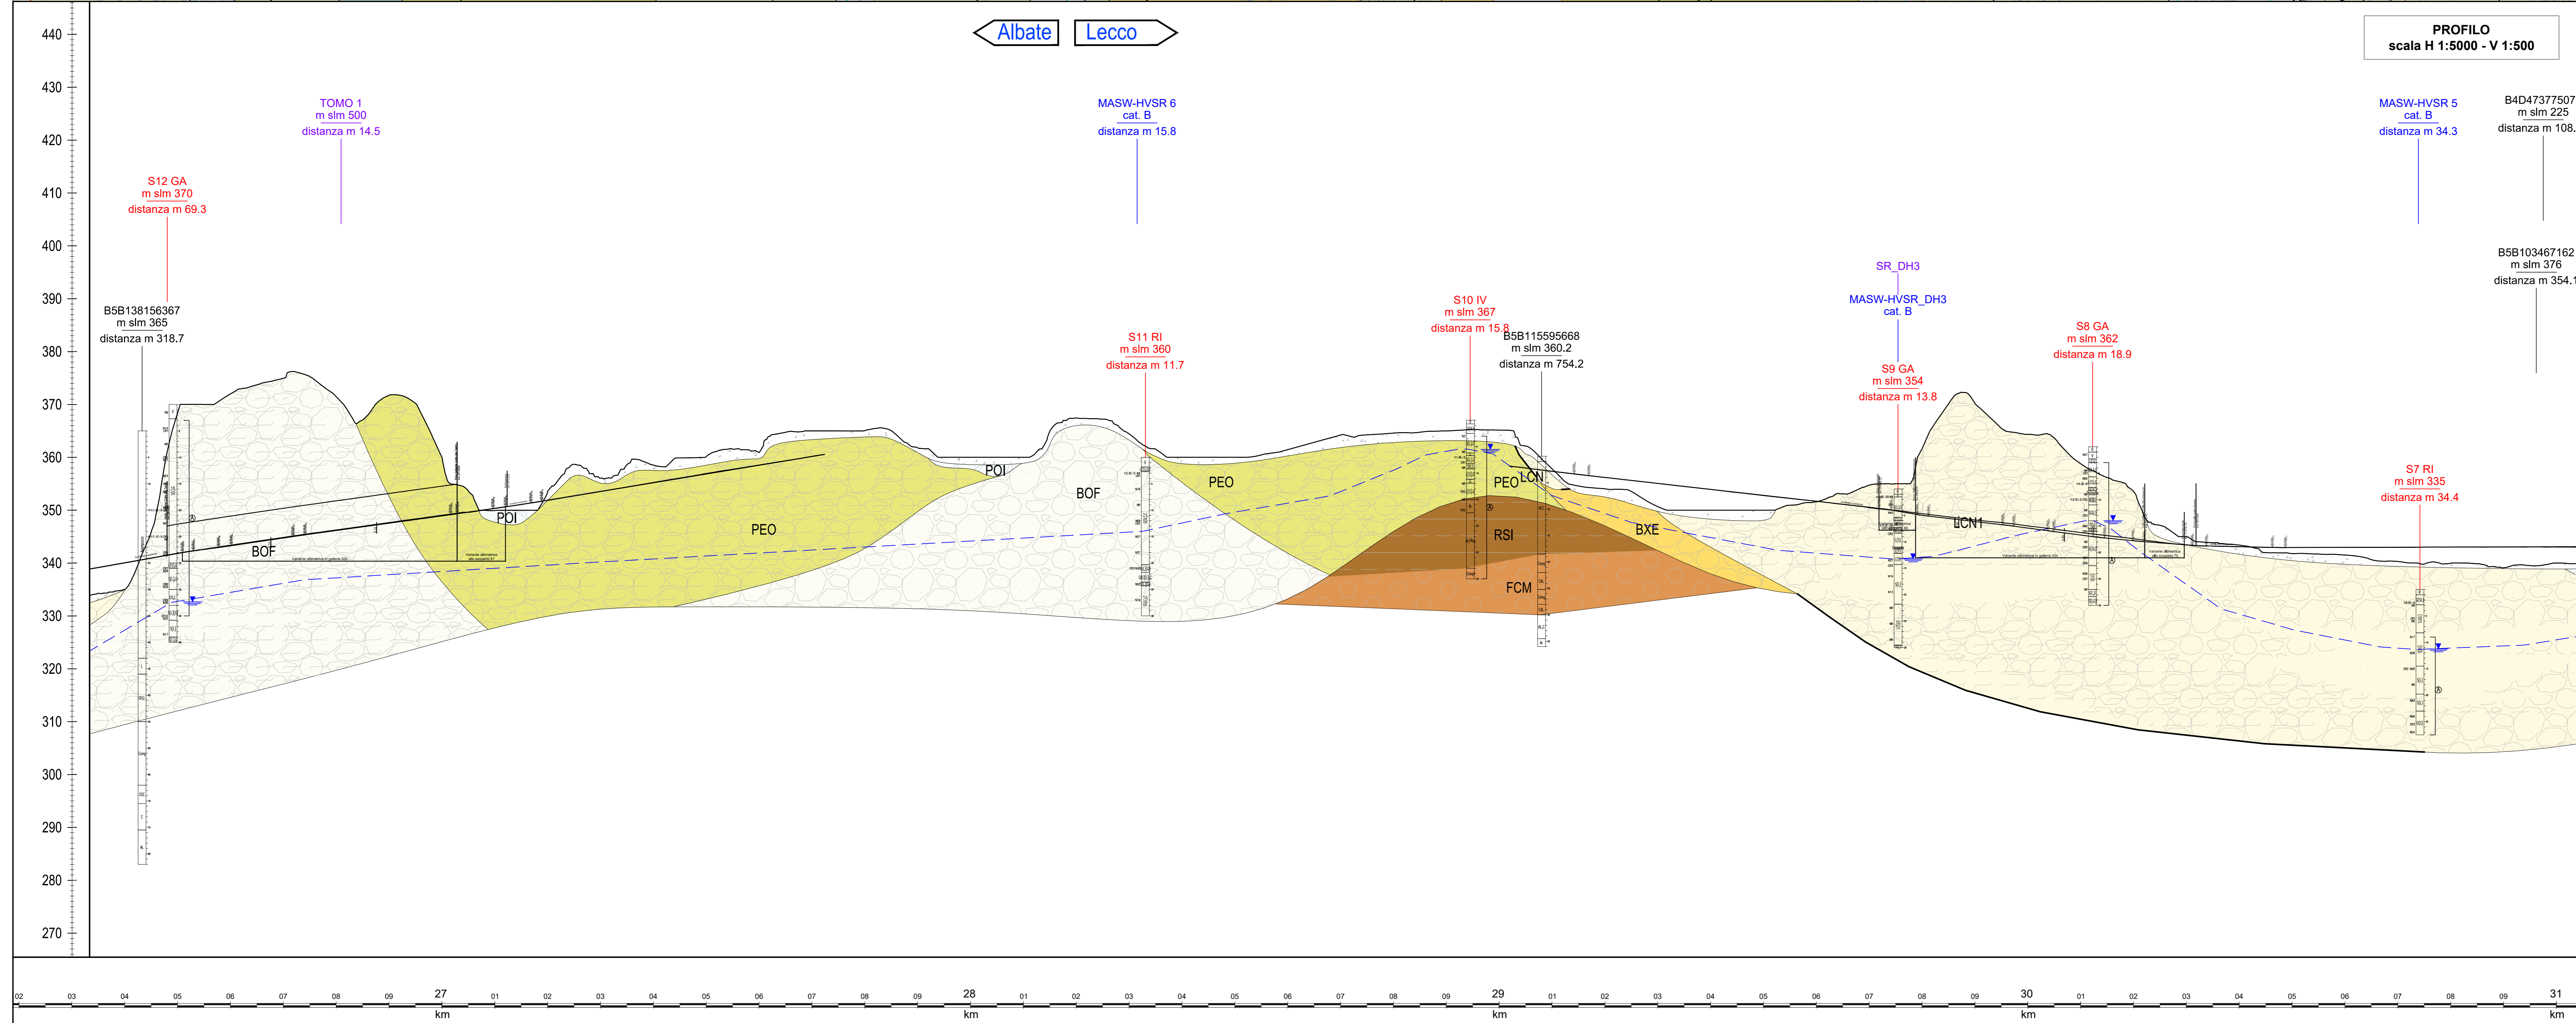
Albate
Lecco

PROFILO
scala H 1:5000 - V 1:500

440
430
420
410
400
390
380
370
360
350
340
330
320
310
300
290
280
270

TOMO 1
m slm 500
distanza m 14.5

MASW-HVSR 6
cat. B
distanza m 15.8

MASW-HVSR 5
cat. B
distanza m 34.3

B4D47377507
m slm 225
distanza m 108.

S12 GA
m slm 370
distanza m 69.3

B5B103467162
m slm 376
distanza m 354.1

SR_DH3

MASW-HVSR_DH3
cat. B

B5B138156367
m slm 365
distanza m 318.7

S10 IV
m slm 367
distanza m 15.8

B5B115595668
m slm 360.2
distanza m 754.2

S11 RI
m slm 360
distanza m 11.7

S8 GA
m slm 362
distanza m 18.9

S9 GA
m slm 354
distanza m 13.8

S7 RI
m slm 335
distanza m 34.4

POI
BOF
PEO
POI
BOF
PEO
PEO
LCN
RSI
BXE
FCM
LCN1

02 03 04 05 06 07 08 09 27 01 02 03 04 05 06 07 08 09 28 01 02 03 04 05 06 07 08 09 29 01 02 03 04 05 06 07 08 09 30 01 02 03 04 05 06 07 08 09 31
km km km km km